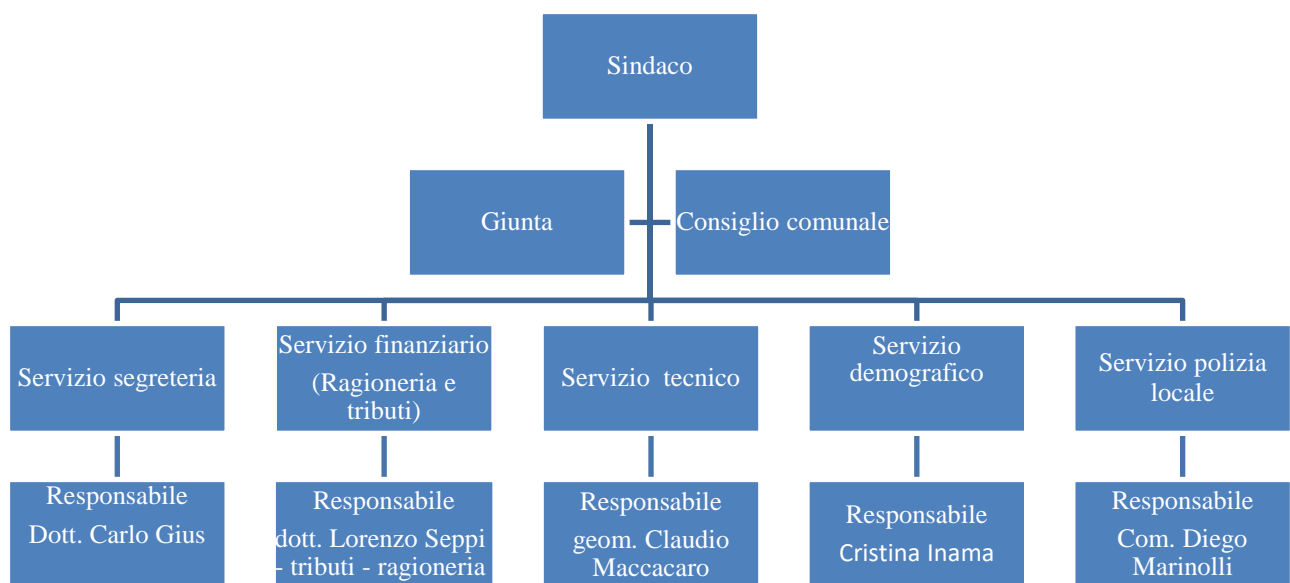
Sindaco

Giunta

Consiglio comunale

Servizio segreteria

Servizio finanziario (Ragioneria e tributi)

Servizio tecnico

Servizio demografico

Servizio polizia locale

Responsabile Dott. Carlo Gius

Responsabile dott. Lorenzo Seppi - tributi - ragioneria

Responsabile geom. Claudio Maccacaro

Responsabile Cristina Inama

Responsabile Com. Diego Marinolli